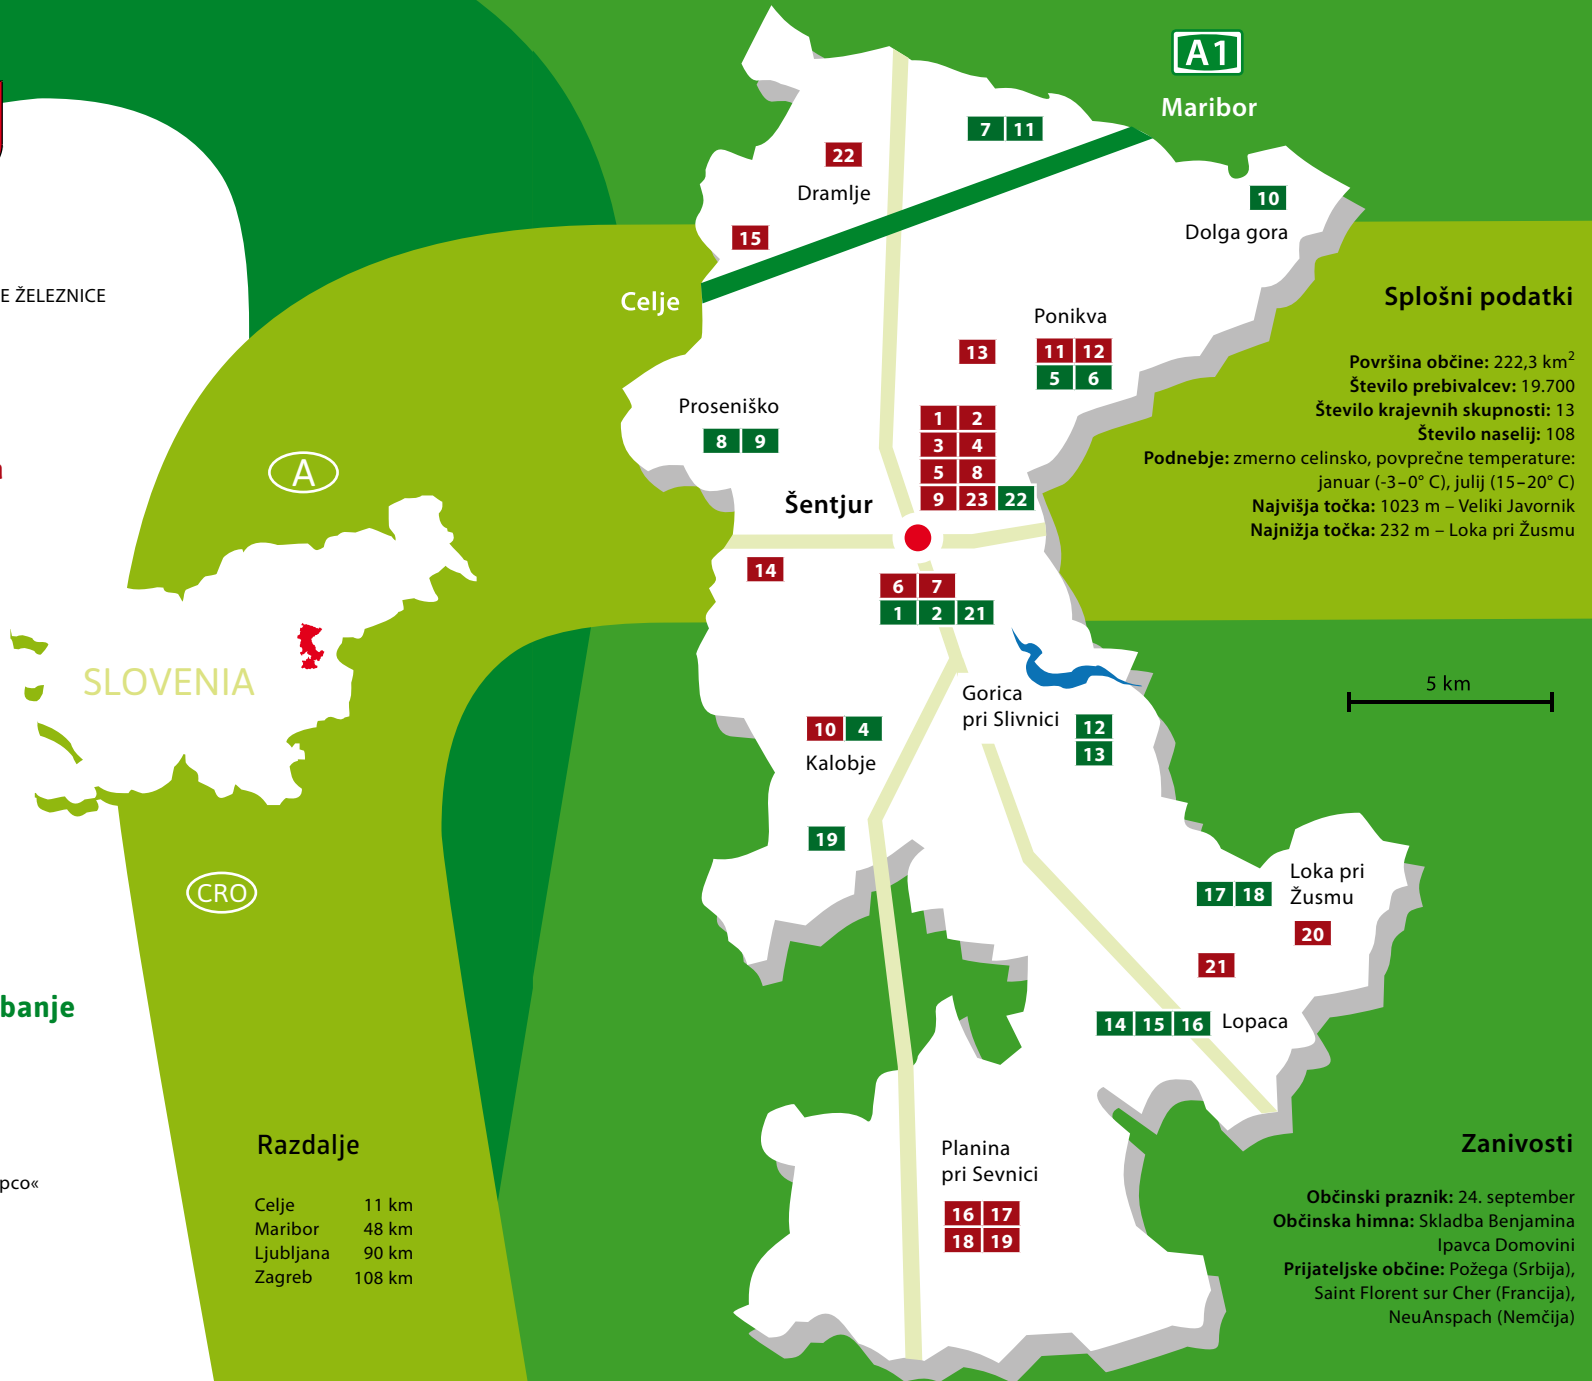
A1
Maribor

E ŽELEZNICE

22
Dramlje
7 11
10
Dolga gora
15
Celje
Ponikva
13
11 12
5 6
Prosenişko
8 9
1 2
3 4
5 8
9 23 22
Šentjur
14
6 7
1 2 21

A

SLOVENIA

CRO

Gorica pri Slivnici
10 4
Kalobje
12
13
19
Loka pri Žusmu
17 18
20
21
14 15 16
Lopaca
Planina pri Sevnici
16 17
18 19

5 km

Splošni podatki

**Površina občine:** 222,3 km$^2$
**Število prebivalcev:** 19.700
**Število krajevnih skupnosti:** 13
**Število naselij:** 108
**Podnebje:** zmerno celinsko, povprečne temperature: januar (-3–0° C), julij (15–20° C)
**Najvišja točka:** 1023 m – Veliki Javornik
**Najnižja točka:** 232 m – Loka pri Žusmu

banje

pco«

Razdalje

| Celje | 11 km |
|---|---|
| Maribor | 48 km |
| Ljubljana | 90 km |
| Zagreb | 108 km |

Zanivosti

**Občinski praznik:** 24. september
**Občinska himna:** Skladba Benjamina Ipavca Domovini
**Prijateljske občine:** Požega (Srbija), Saint Florent sur Cher (Francija), NeuAnspach (Nemčija)